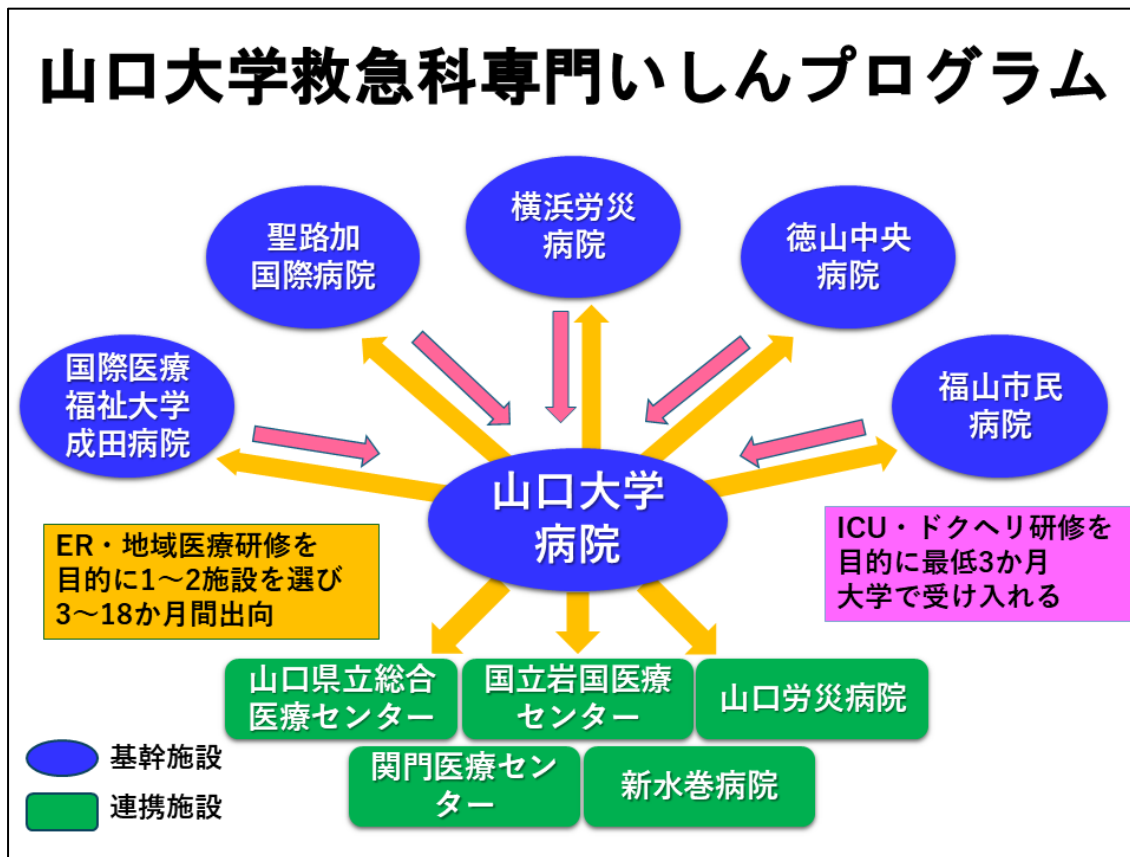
山口大学救急科専門いしんプログラム

聖路加国際病院

横浜労災病院

徳山中央病院

国際医療福祉大学成田病院

福山市民病院

山口大学病院

ER・地域医療研修を目的に1～2施設を選び3～18か月間出向

ICU・ドクヘリ研修を目的に最低3か月大学で受け入れる

山口県立総合医療センター

国立岩国医療センター

山口労災病院

関門医療センター

新水巻病院

基幹施設

連携施設